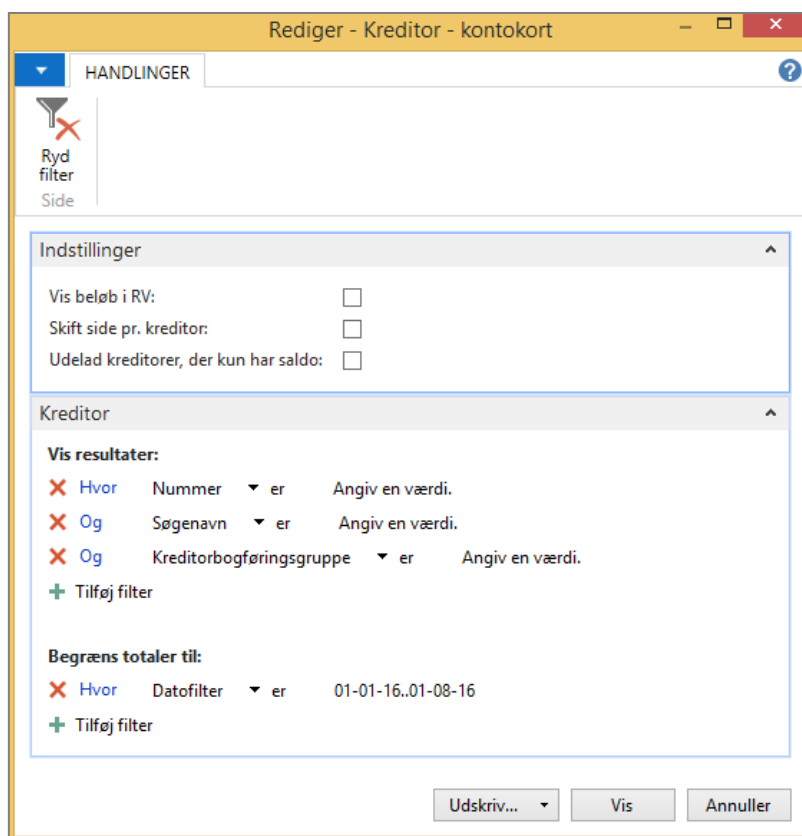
Rediger - Kreditor - kontokort

HANDLINGER

Ryd filter
Side

Indstillinger

Vis beløb i RV:
Skift side pr. kreditor:
Udelad kreditorer, der kun har saldo:

Kreditor

Vis resultater:

Hvor Nummer er Angiv en værdi.
Og Søgenavn er Angiv en værdi.
Og Kreditorbogføringsgruppe er Angiv en værdi.
Tilføj filter

Begræns totaler til:

Hvor Datofilter er 01-01-16..01-08-16
Tilføj filter

Udskriv... Vis Annuller